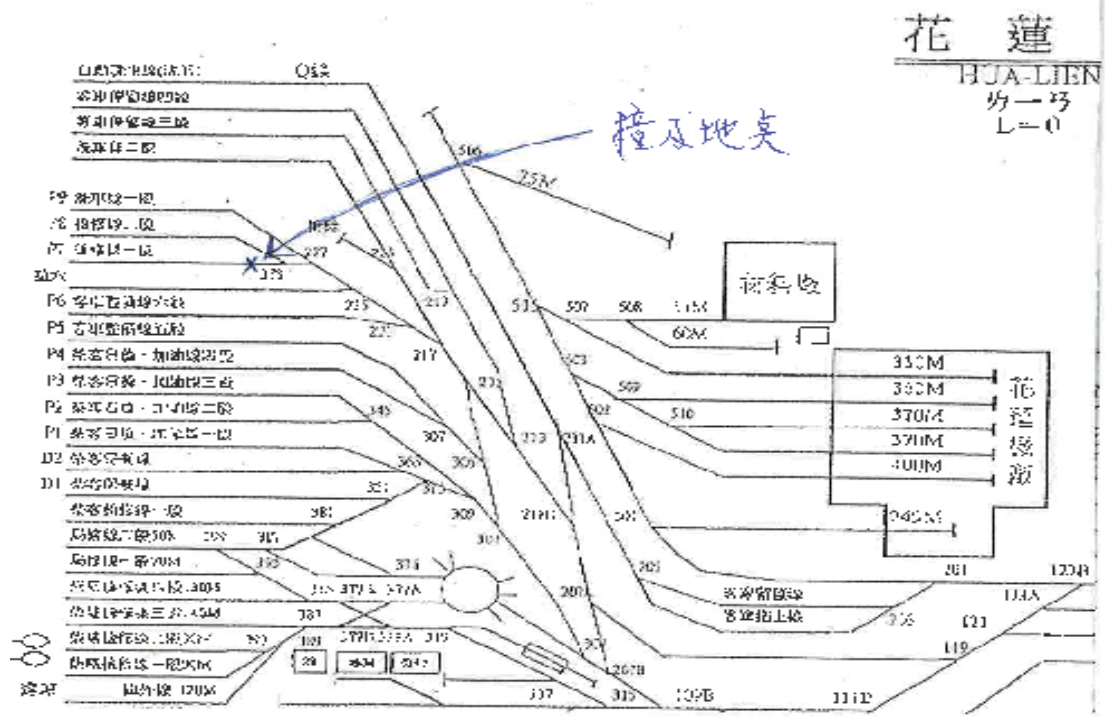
花 蓮
HUA-LIEN
第一場
L=0

撞及地点

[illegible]
Q線
客車停留線四股
客車停留線三股
洗車線二股
P9 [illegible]一股
P8 修檢線一股
P7 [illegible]一股
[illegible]
P6 客車整備線六股
P5 客車整備線五股
P4 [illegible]
P3 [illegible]
P2 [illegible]
P1 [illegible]
D2 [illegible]
D1 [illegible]
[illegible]
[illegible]
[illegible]
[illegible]
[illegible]
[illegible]
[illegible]
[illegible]
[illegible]

516
25M
機務段
507
508
515
60M
503
509
502
510
330M
330M
370M
370M
400M
花蓮機廠
242M
201
120B
客車留置線
客車留上線
111A
121
119
111B
107B
305
313
511
217
277
273
279
271
275
345
307
303
301
303
309
201C
271A
211
205
207
301
315
307
317
207B